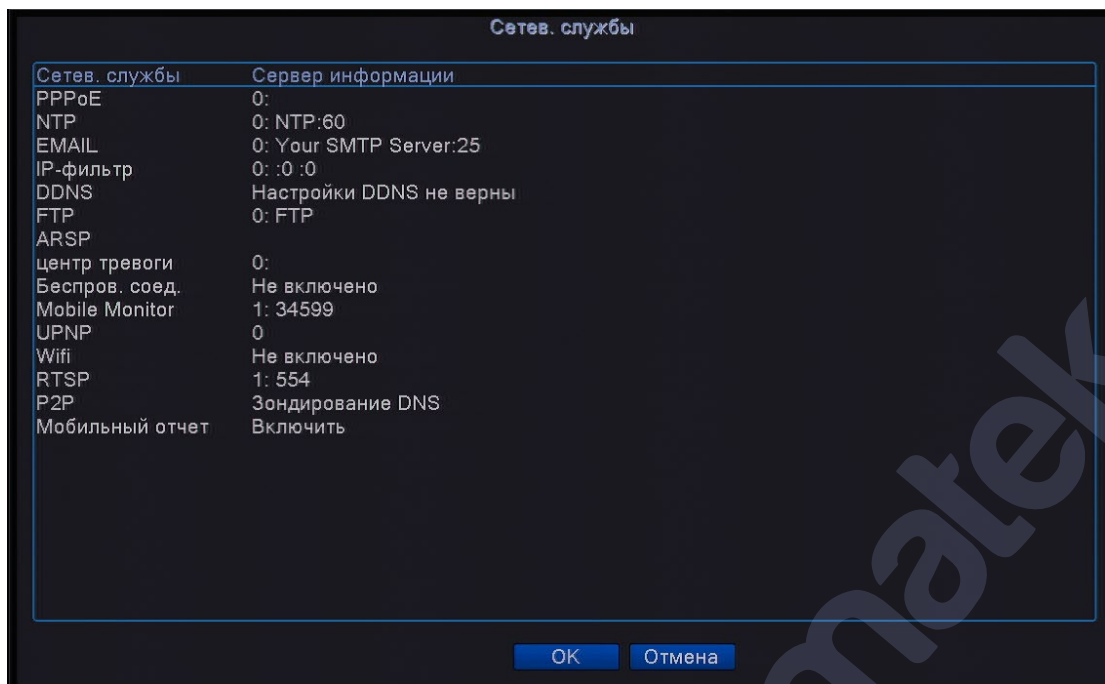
Сетев. службы

| Сетев. службы | Сервер информации |
|---|---|
| PPPoE | 0: |
| NTP | 0: NTP:60 |
| EMAIL | 0: Your SMTP Server:25 |
| IP-фильтр | 0: :0 :0 |
| DDNS | Настройки DDNS не верны |
| FTP | 0: FTP |
| ARSP | |
| центр тревоги | 0: |
| Беспров. соед. | Не включено |
| Mobile Monitor | 1: 34599 |
| UPNP | 0 |
| Wifi | Не включено |
| RTSP | 1: 554 |
| P2P | Зондирование DNS |
| Мобильный отчет | Включить |

OK Отмена

matek